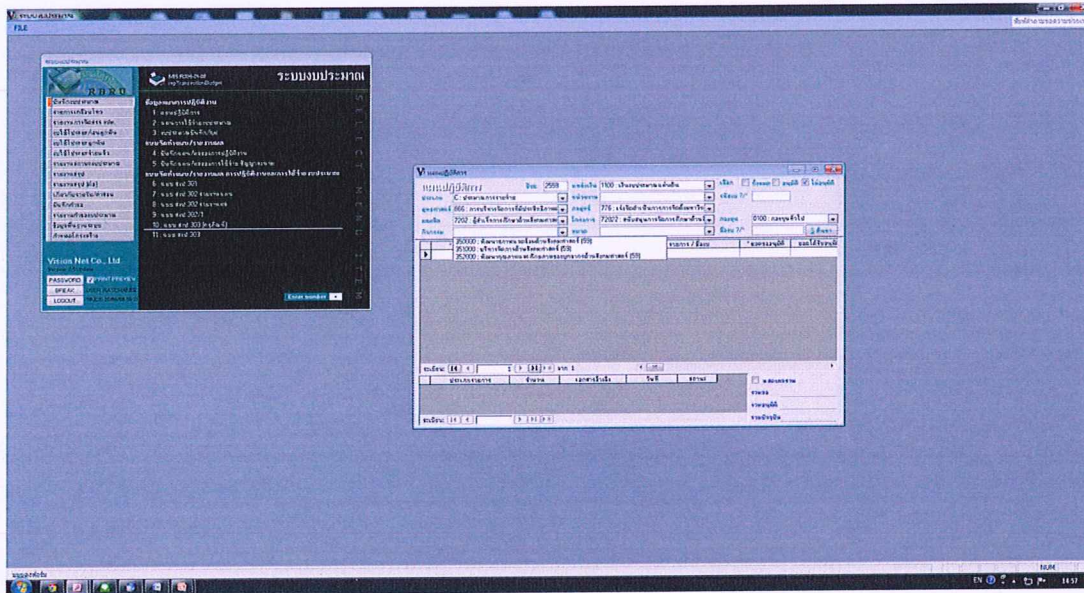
ระบบงบประมาณ
FILE

RBRU

ระบบงบประมาณ

ข้อมูลแผนการปฏิบัติงาน
1. แผนปฏิบัติการ
2. แผนการใช้จ่ายงบประมาณ
3. แบบฟอร์มบันทึกขอ
ระบบติดตามแผน/รายงานผล
4. บันทึกผลการปฏิบัติงาน
5. บันทึกผลการใช้จ่ายงบประมาณ
6. แบบ สงป 301
7. แบบ สงป 302
8. แบบ สงป 302
9. แบบ สงป 302/1
10. แบบ สงป 303
11. แบบ สงป 303

Vision Net Co., Ltd.
PASSWORD
SPEAK
LOGOUT

Enter number

แผนปฏิบัติการ
ปีงบ 2559
แหล่งเงิน 1100 : เงินงบประมาณแผ่นดิน
ผู้รับผิดชอบ
รหัส
72022
0100 : งบบุคลากร

350000
351000
352000

รายการ / ชื่องาน

ระเบียน 14 1 ◀ ▶ ▶| จาก 1

ระเบียน 14

EN 14:57